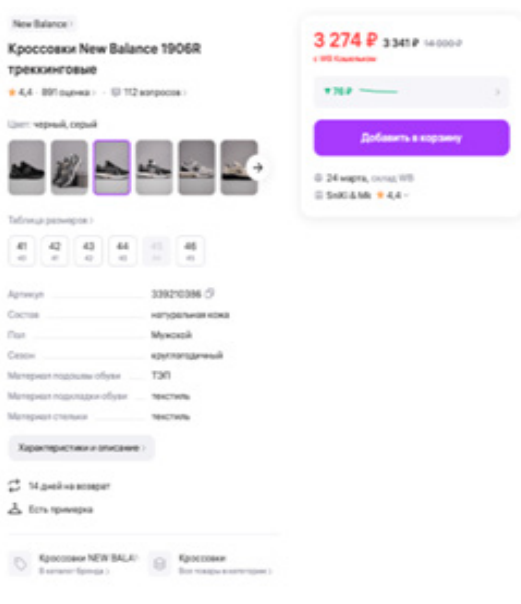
New Balance ›

Кроссовки New Balance 1906R трекинговые

★ 4,4 · 891 оценка › · 112 вопросов ›

Цвет: черный, серый

Таблица размеров ›

| 41 | 42 | 43 | 44 | 45 | 46 |
|---|---|---|---|---|---|
| 40 | 41 | 42 | 43 | 44 | 45 |

| | |
|---|---|
| Артикул | 339210386 |
| Состав | натуральная кожа |
| Пол | Мужской |
| Сезон | круглогодичный |
| Материал подошвы обуви | ТЭП |
| Материал подкладки обуви | текстиль |
| Материал стельки | текстиль |

Характеристики и описание ›

14 дней на возврат

Есть примерка

Кроссовки NEW BALA
В каталог бренда ›

Кроссовки
Все товары категории ›

3 274 ₽ 3 341 ₽ 14 000 ₽
с WB Кошельком

▼ 76 ₽

Добавить в корзину

24 марта, склад WB

SnK! & Mr ★ 4,4 ›